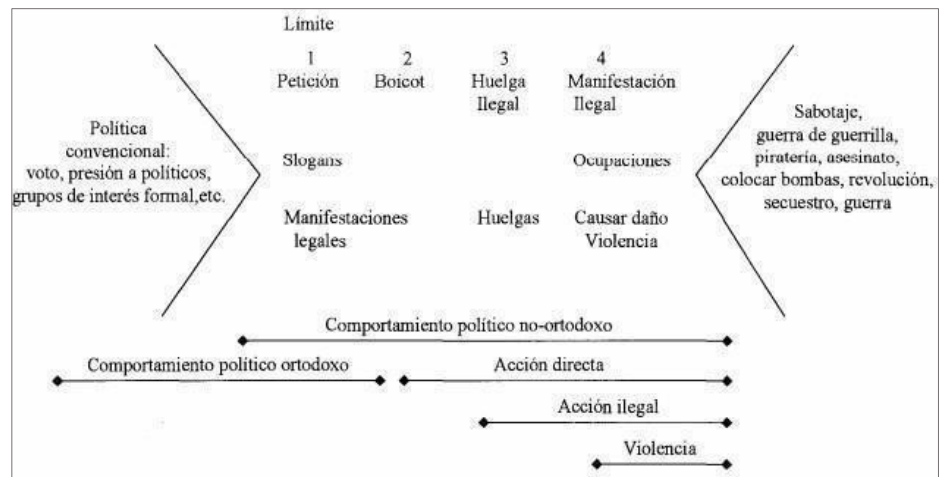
Política convencional: voto, presión a políticos, grupos de interés formal,etc.

Límite

1 Petición

2 Boicot

3 Huelga Ilegal

4 Manifestación Ilegal

Slogans

Ocupaciones

Manifestaciones legales

Huelgas

Causar daño Violencia

Sabotaje, guerra de guerrilla, piratería, asesinato, colocar bombas, revolución, secuestro, guerra

Comportamiento político no-ortodoxo

Comportamiento político ortodoxo

Acción directa

Acción ilegal

Violencia